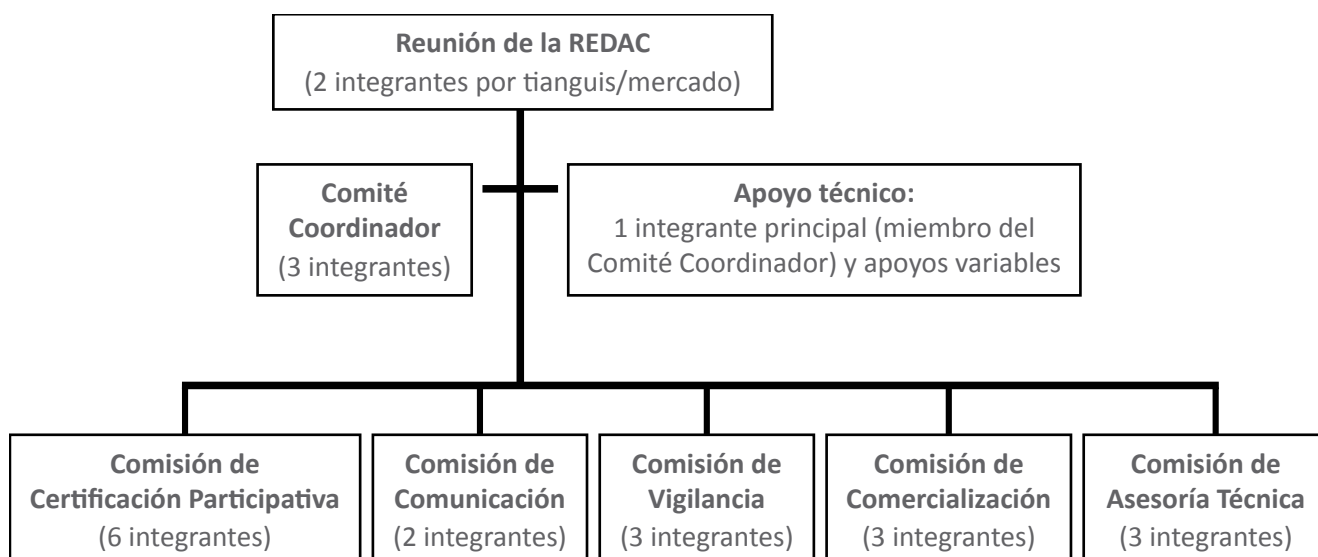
Reunión de la REDAC
(2 integrantes por tianguis/mercado)

Comité Coordinador
(3 integrantes)

Apoyo técnico:
1 integrante principal (miembro del Comité Coordinador) y apoyos variables

Comisión de Certificación Participativa
(6 integrantes)

Comisión de Comunicación
(2 integrantes)

Comisión de Vigilancia
(3 integrantes)

Comisión de Comercialización
(3 integrantes)

Comisión de Asesoría Técnica
(3 integrantes)